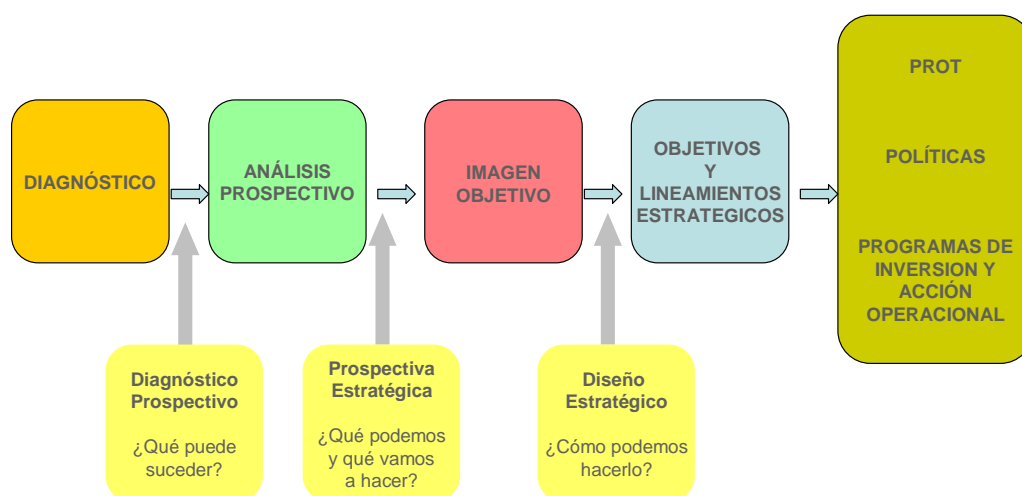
DIAGNÓSTICO

ANÁLISIS PROSPECTIVO

IMAGEN OBJETIVO

OBJETIVOS Y LINEAMIENTOS ESTRATEGICOS

PROT

POLÍTICAS

PROGRAMAS DE INVERSION Y ACCIÓN OPERACIONAL

Diagnóstico Prospectivo

¿Qué puede suceder?

Prospectiva Estratégica

¿Qué podemos y qué vamos a hacer?

Diseño Estratégico

¿Cómo podemos hacerlo?